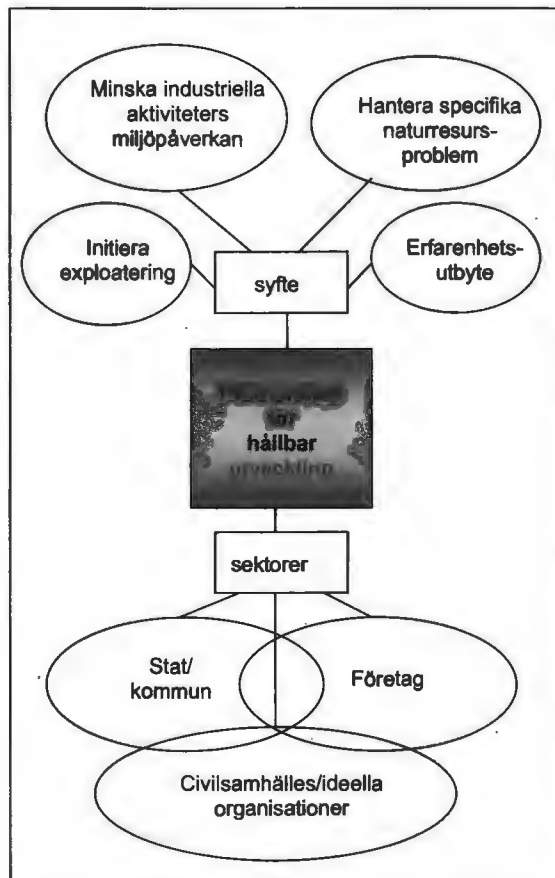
Minska industriella aktiviteters miljöpåverkan

Hantera specifika naturresursproblem

Initiera exploatering

syfte

Erfarenhetsutbyte

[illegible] för hållbar utveckling

sektorer

Stat/ kommun

Företag

Civilsamhälles/ideella organisationer